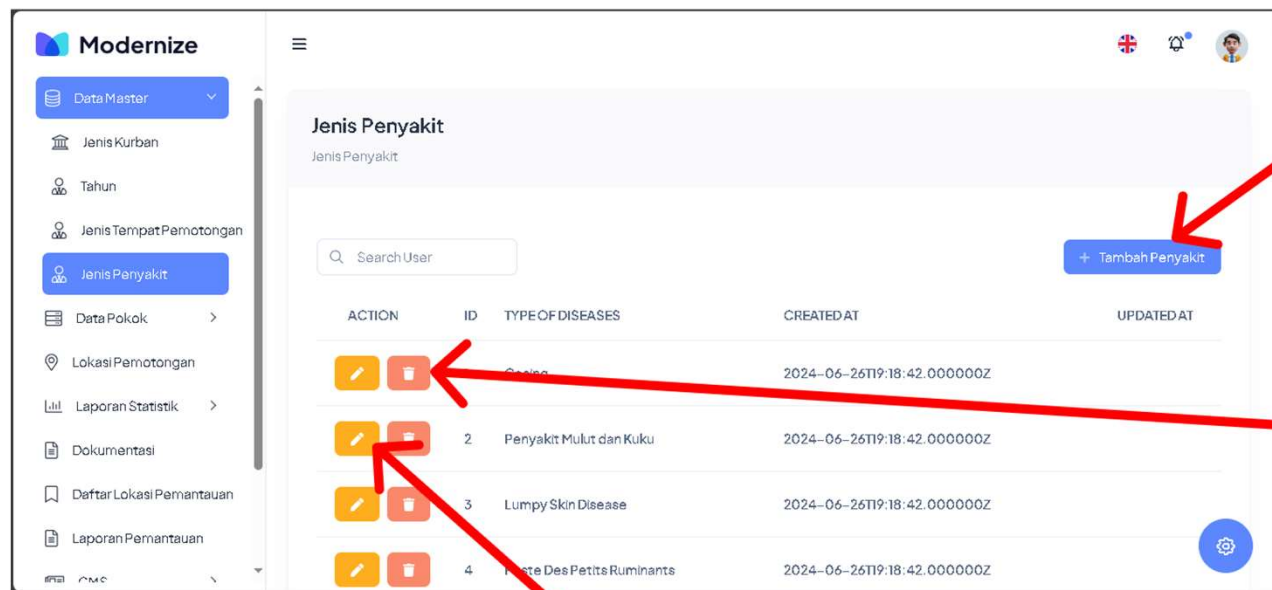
Modernize

Data Master
Jenis Kurban
Tahun
Jenis Tempat Pemotongan
Jenis Penyakit
Data Pokok
Lokasi Pemotongan
Laporan Statistik
Dokumentasi
Daftar Lokasi Pemantauan
Laporan Pemantauan
CMS

Jenis Penyakit
Jenis Penyakit

Search User

+ Tambah Penyakit

| ACTION | ID | TYPE OF DISEASES | CREATED AT | UPDATED AT |
|---|---|---|---|---|
| | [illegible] | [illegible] | 2024-06-26T19:18:42.000000Z | |
| | 2 | Penyakit Mulut dan Kuku | 2024-06-26T19:18:42.000000Z | |
| | 3 | Lumpy Skin Disease | 2024-06-26T19:18:42.000000Z | |
| | 4 | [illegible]ste Des Petits Ruminants | 2024-06-26T19:18:42.000000Z | |